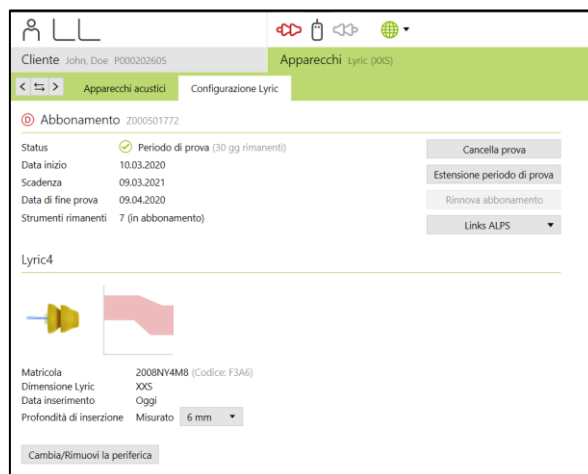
Cliente John, Doe P000202605

Apparecchi Lyric (XXS)

Apparecchi acustici

Configurazione Lyric

Abbonamento Z000501772

| | |
|---|---|
| Status | Periodo di prova (30 gg rimanenti) |
| Data inizio | 10.03.2020 |
| Scadenza | 09.03.2021 |
| Data di fine prova | 09.04.2020 |
| Strumenti rimanenti | 7 (in abbonamento) |

Cancella prova

Estensione periodo di prova

Rinnova abbonamento

Links ALPS

Lyric4

| | |
|---|---|
| Matricola | 2008NY4M8 (Codice: F3A6) |
| Dimensione Lyric | XXS |
| Data inserimento | Oggi |
| Profondità di inserzione | Misurato 6 mm |

Cambia/Rimuovi la periferica